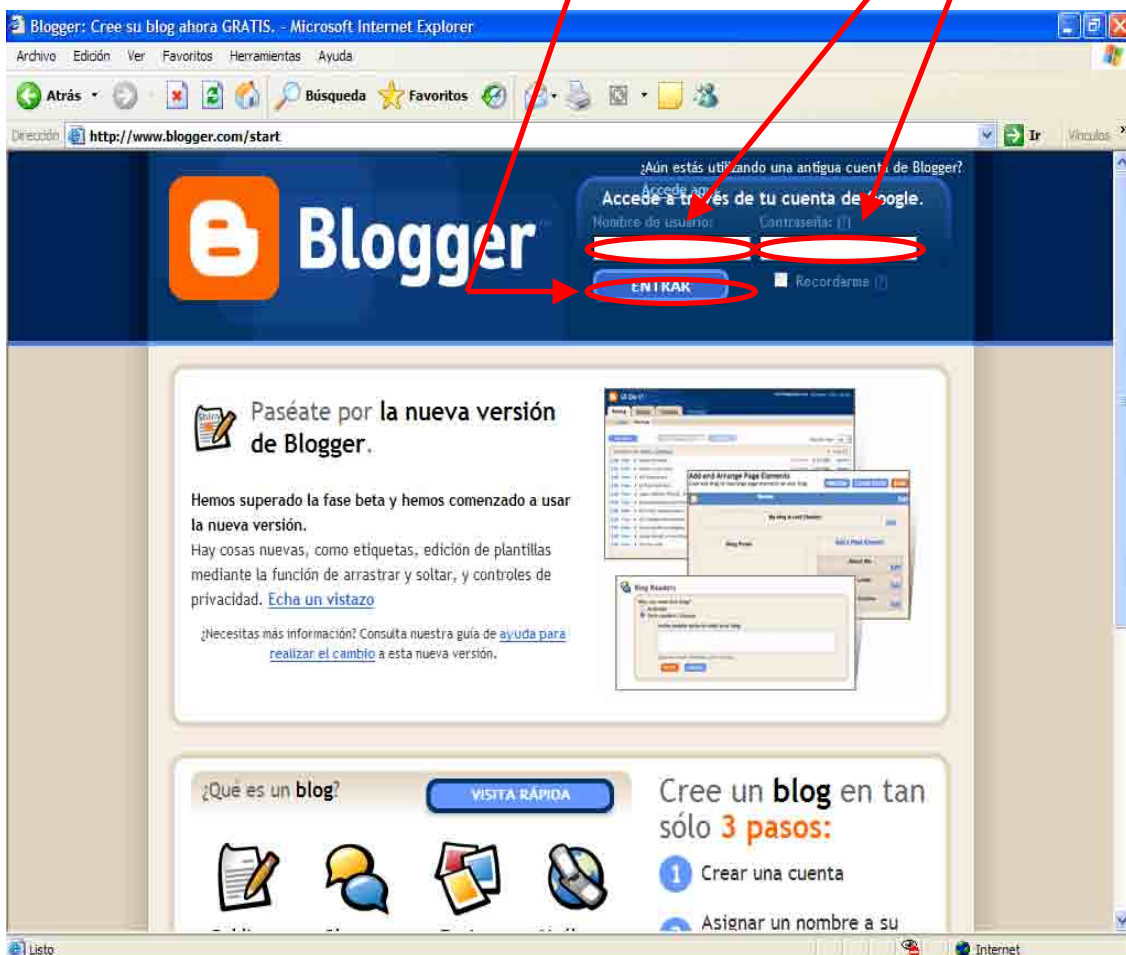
Blogger: Cree su blog ahora GRATIS. - Microsoft Internet Explorer

Archivo Edición Ver Favoritos Herramientas Ayuda

Atrás Búsqueda Favoritos

Dirección http://www.blogger.com/start Ir Vínculos

¿Aún estás utilizando una antigua cuenta de Blogger? Accede aquí

Blogger

Accede a través de tu cuenta de Google.

Nombre de usuario: Contraseña: [?]

ENTRAR

Recordarme [?]

Paséate por la nueva versión de Blogger.

Hemos superado la fase beta y hemos comenzado a usar la nueva versión.

Hay cosas nuevas, como etiquetas, edición de plantillas mediante la función de arrastrar y soltar, y controles de privacidad. Echa un vistazo

¿Necesitas más información? Consulta nuestra guía de ayuda para realizar el cambio a esta nueva versión.

Add and Arrange Page Elements

Blog Readers

¿Qué es un blog?

VISITA RÁPIDA

Cree un blog en tan sólo 3 pasos:

1 Crear una cuenta

2 Asignar un nombre a su

Listo Internet